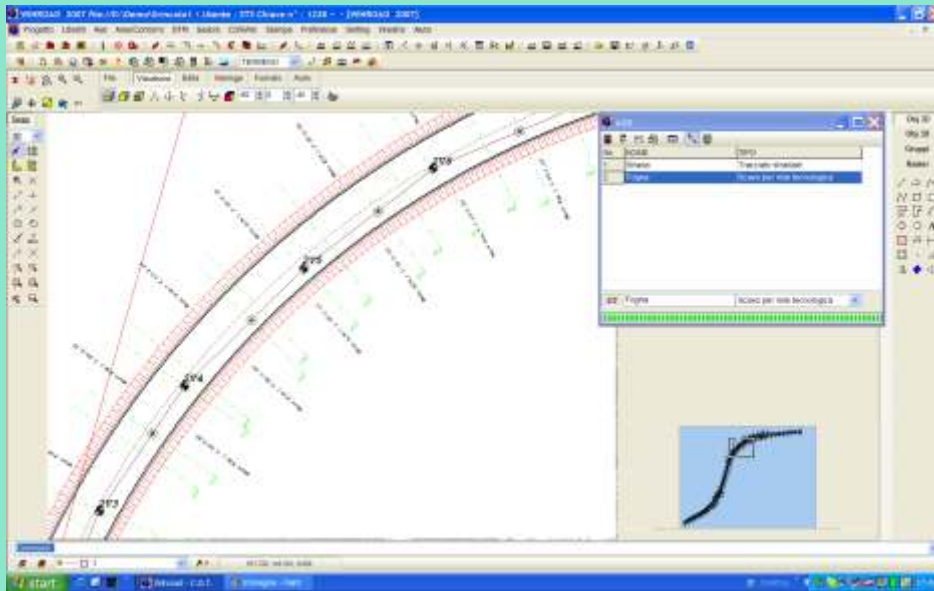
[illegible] 2007 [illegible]

Progetto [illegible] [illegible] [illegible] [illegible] Sezioni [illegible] Stampa Preferenze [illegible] Finestra Aiuto

File Visualizza Edita Immagine Formato Auto

Tracciato stradale
Fogna Scavo per rete tecnologica

Fogna Scavo per rete tecnologica

SP8
SP5
SP4
SP3

start